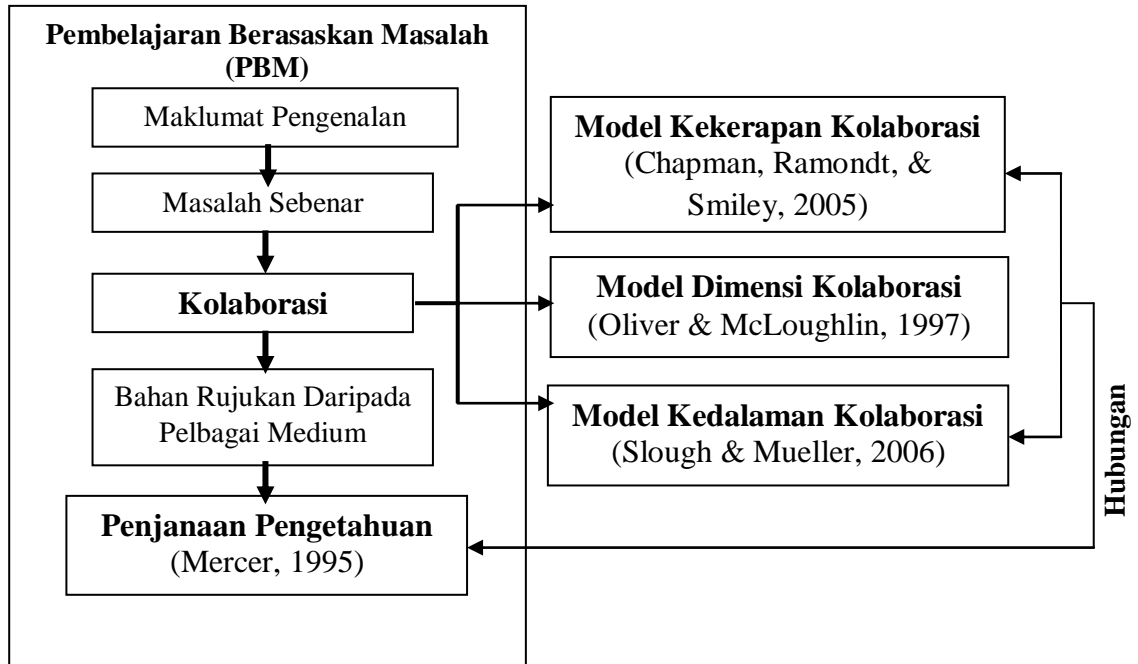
Pembelajaran Berasaskan Masalah (PBM)

Maklumat Pengenalan

Masalah Sebenar

Kolaborasi

Bahan Rujukan Daripada Pelbagai Medium

Penjanaan Pengetahuan (Mercer, 1995)

Model Kekerapan Kolaborasi (Chapman, Ramondt, & Smiley, 2005)

Model Dimensi Kolaborasi (Oliver & McLoughlin, 1997)

Model Kedalaman Kolaborasi (Slough & Mueller, 2006)

Hubungan